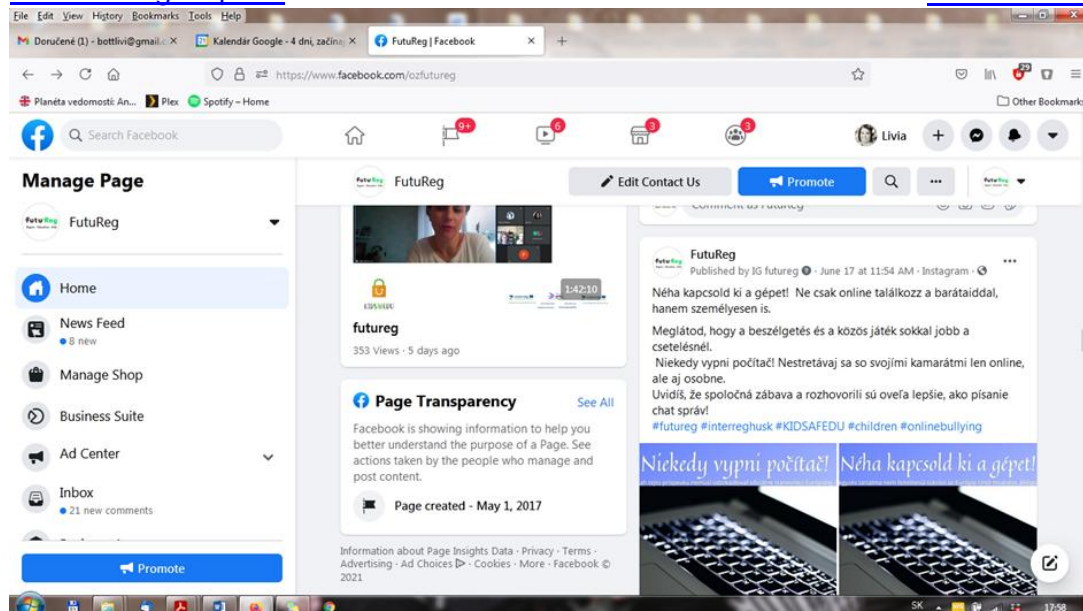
File Edit View History Bookmarks Tools Help

Doručené (1) - bottlivi@gmail.c ×
Kalendár Google - 4 dni, začína ×
FutuReg | Facebook ×
+

https://www.facebook.com/ozfutureg

Planéta vedomostí: An...
Plex
Spotify – Home
Other Bookmarks

Search Facebook
9+
6
3
3
Livia

Manage Page
FutuReg
Edit Contact Us
Promote

FutuReg

Home
News Feed
• 8 new
Manage Shop
Business Suite
Ad Center
Inbox
• 21 new comments

Promote

1:42:10
futureg
353 Views · 5 days ago

Page Transparency
See All
Facebook is showing information to help you better understand the purpose of a Page. See actions taken by the people who manage and post content.

Page created - May 1, 2017

Information about Page Insights Data · Privacy · Terms · Advertising · Ad Choices · Cookies · More · Facebook © 2021

FutuReg
Published by IG futureg · June 17 at 11:54 AM · Instagram ·

Néha kapcsold ki a gépet! Ne csak online találkozz a barátaiddal, hanem személyesen is.

Meglátod, hogy a beszélgetés és a közös játék sokkal jobb a csetelésnél.
Niekedy vypni počítač! Nestretávaj sa so svojími kamarátmi len online, ale aj osobne.
Uvidíš, že spoločná zábava a rozhovorili sú oveľa lepšie, ako písanie chat správ!
#futureg #interreghusk #KIDSAFEDU #children #onlinebullying

Niekedy vypni počítač!
Néha kapcsold ki a gépet!

SK
17:58